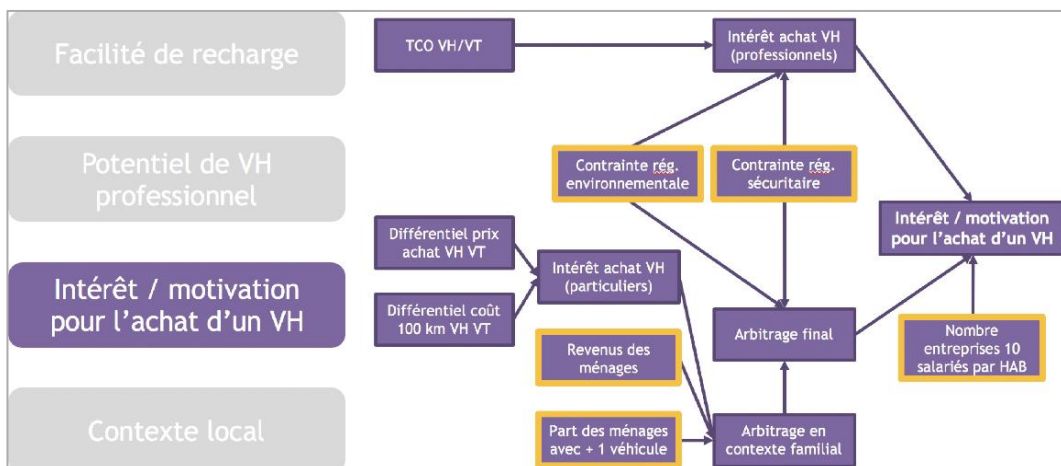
Facilité de recharge

Potentiel de VH professionnel

Intérêt / motivation pour l'achat d'un VH

Contexte local

TCO VH/VT

Intérêt achat VH (professionnels)

Contrainte rég. environnementale

Contrainte rég. sécuritaire

Intérêt / motivation pour l'achat d'un VH

Différentiel prix achat VH VT

Différentiel coût 100 km VH VT

Intérêt achat VH (particuliers)

Arbitrage final

Revenus des ménages

Nombre entreprises 10 salariés par HAB

Part des ménages avec + 1 véhicule

Arbitrage en contexte familial